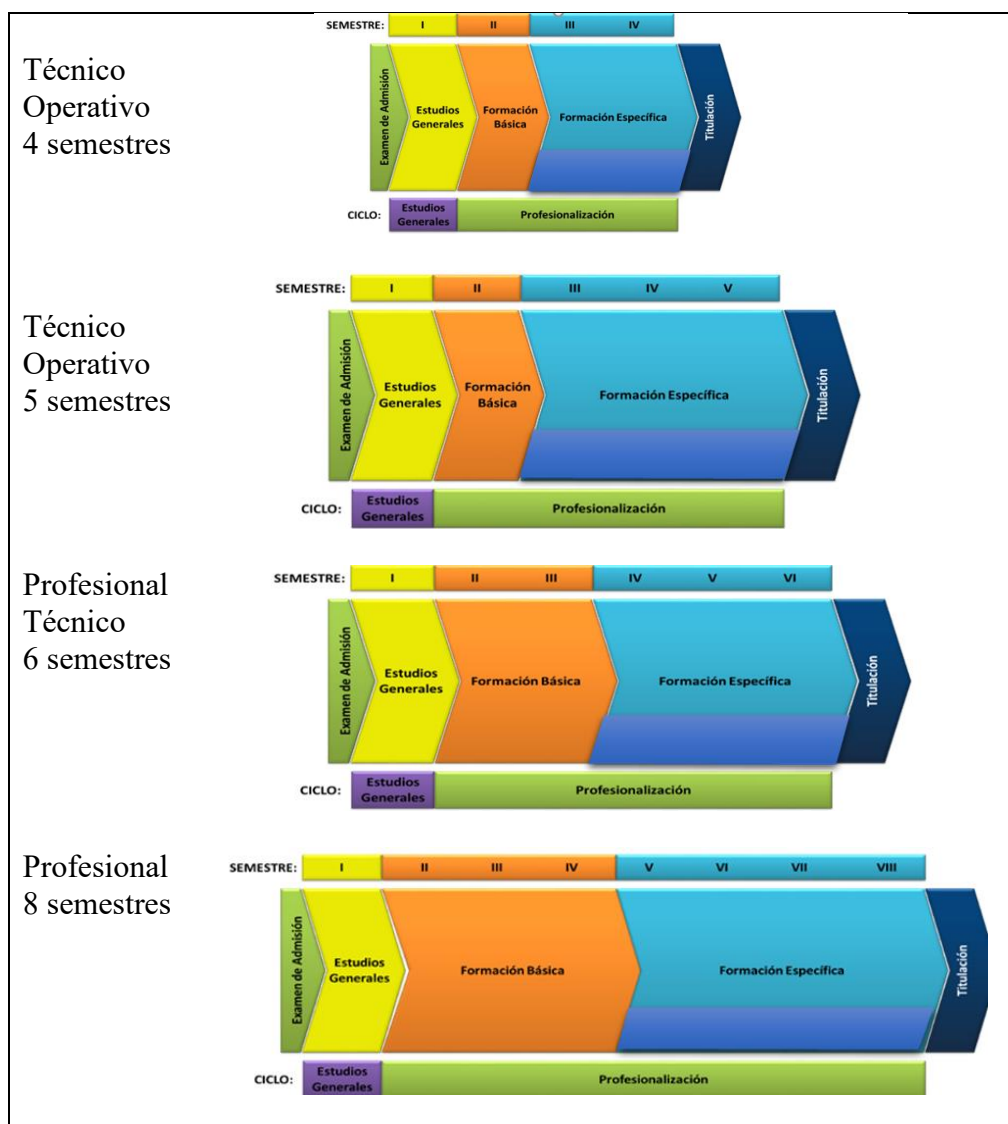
Técnico Operativo 4 semestres

SEMESTRE: I II III IV

Examen de Admisión
Estudios Generales
Formación Básica
Formación Específica
Titulación

CICLO: Estudios Generales
Profesionalización

Técnico Operativo 5 semestres

SEMESTRE: I II III IV V

Examen de Admisión
Estudios Generales
Formación Básica
Formación Específica
Titulación

CICLO: Estudios Generales
Profesionalización

Profesional Técnico 6 semestres

SEMESTRE: I II III IV V VI

Examen de Admisión
Estudios Generales
Formación Básica
Formación Específica
Titulación

CICLO: Estudios Generales
Profesionalización

Profesional 8 semestres

SEMESTRE: I II III IV V VI VII VIII

Examen de Admisión
Estudios Generales
Formación Básica
Formación Específica
Titulación

CICLO: Estudios Generales
Profesionalización